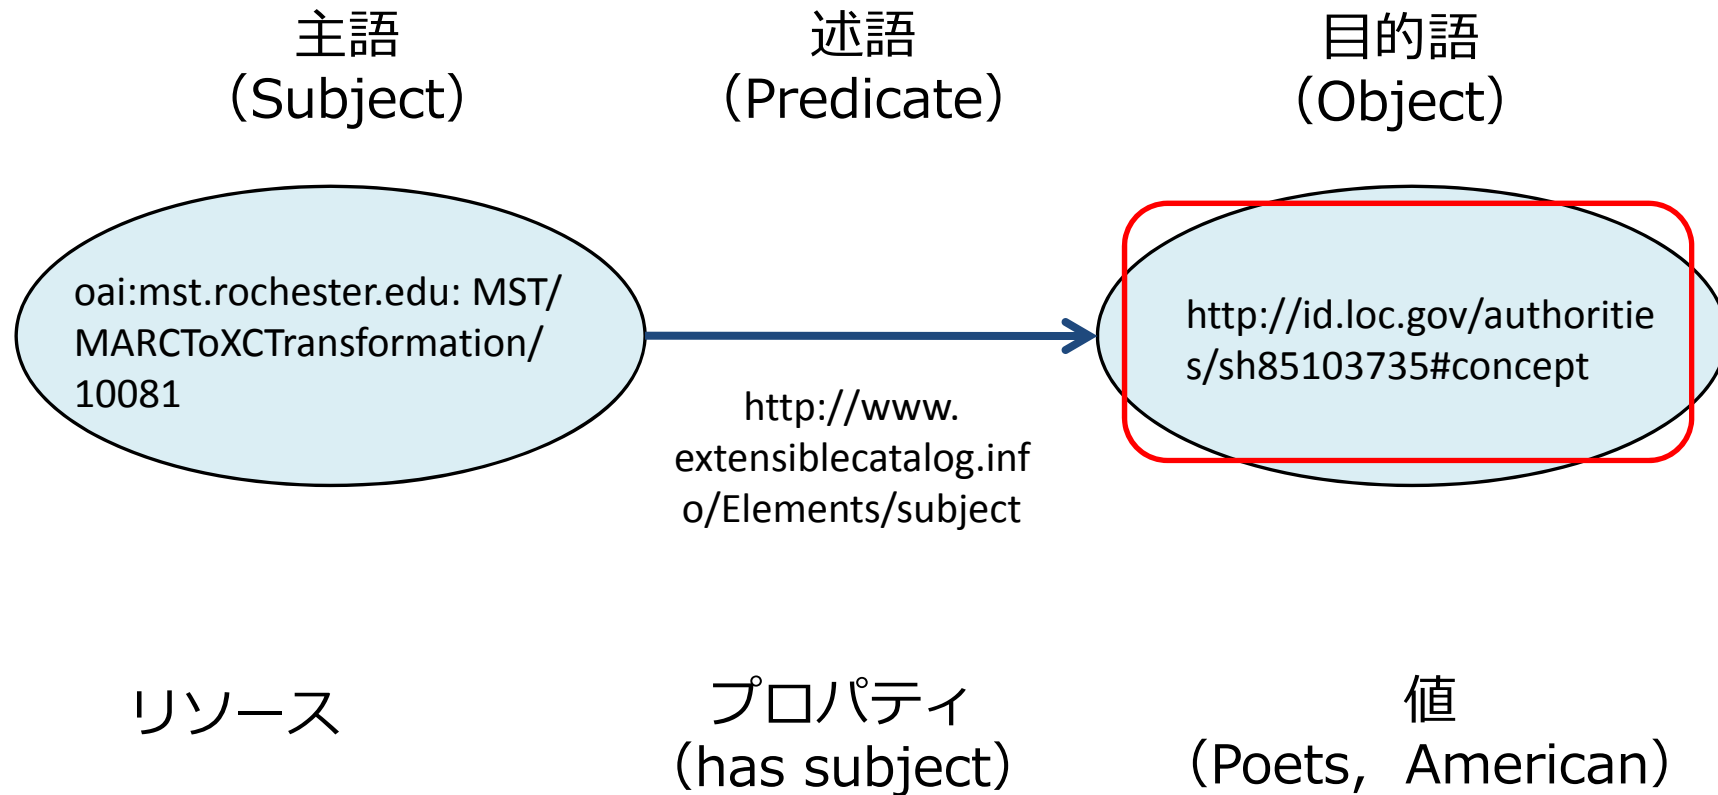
主語
（Subject）

述語
（Predicate）

目的語
（Object）

oai:mst.rochester.edu: MST/ MARCToXCTransformation/ 10081

http://www. extensiblecatalog.info/Elements/subject

http://id.loc.gov/authorities/sh85103735#concept

リソース

プロパティ
（has subject）

値
（Poets，American）